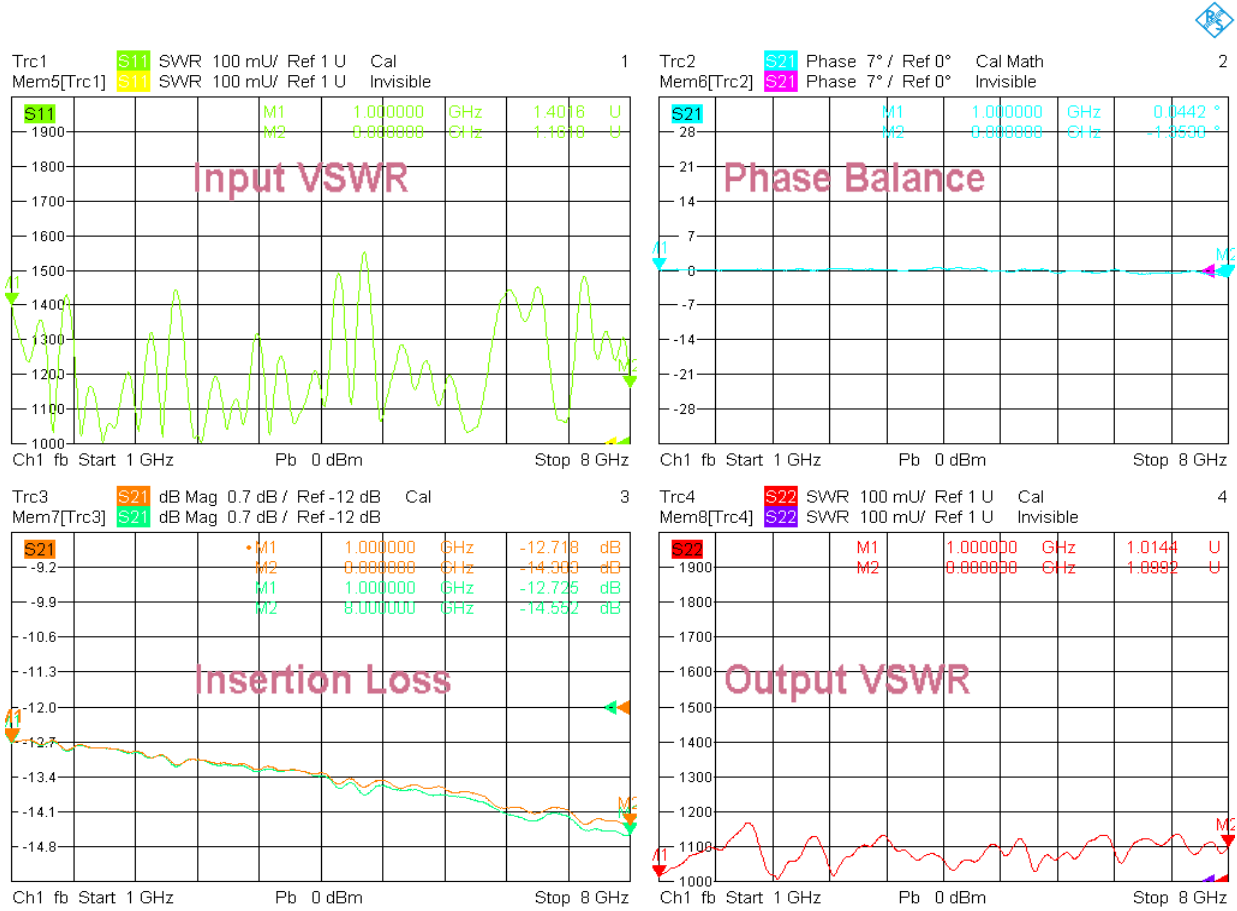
Trc1 S11 SWR 100 mU/ Ref 1 U Cal 1
Mem5[Trc1] S11 SWR 100 mU/ Ref 1 U Invisible

S11
M1 1.000000 GHz 1.4016 U
M2 8.000000 GHz 1.1818 U

Input VSWR

1900
1800
1700
1600
1500
1400
1300
1200
1100
1000

Ch1 fb Start 1 GHz Pb 0 dBm Stop 8 GHz

Trc2 S21 Phase 7° / Ref 0° Cal Math 2
Mem6[Trc2] S21 Phase 7° / Ref 0° Invisible

S21
M1 1.000000 GHz 0.0442 °
M2 8.000000 GHz -1.3500 °

Phase Balance

28
21
14
7
0
-7
-14
-21
-28

Ch1 fb Start 1 GHz Pb 0 dBm Stop 8 GHz

Trc3 S21 dB Mag 0.7 dB / Ref -12 dB Cal 3
Mem7[Trc3] S21 dB Mag 0.7 dB / Ref -12 dB

S21
•M1 1.000000 GHz -12.718 dB
M2 8.000000 GHz -14.300 dB
M1 1.000000 GHz -12.725 dB
M2 8.000000 GHz -14.552 dB

Insertion Loss

-9.2
-9.9
-10.6
-11.3
-12.0
-12.7
-13.4
-14.1
-14.8

Ch1 fb Start 1 GHz Pb 0 dBm Stop 8 GHz

Trc4 S22 SWR 100 mU/ Ref 1 U Cal 4
Mem8[Trc4] S22 SWR 100 mU/ Ref 1 U Invisible

S22
M1 1.000000 GHz 1.0144 U
M2 8.000000 GHz 1.0992 U

Output VSWR

1900
1800
1700
1600
1500
1400
1300
1200
1100
1000

Ch1 fb Start 1 GHz Pb 0 dBm Stop 8 GHz